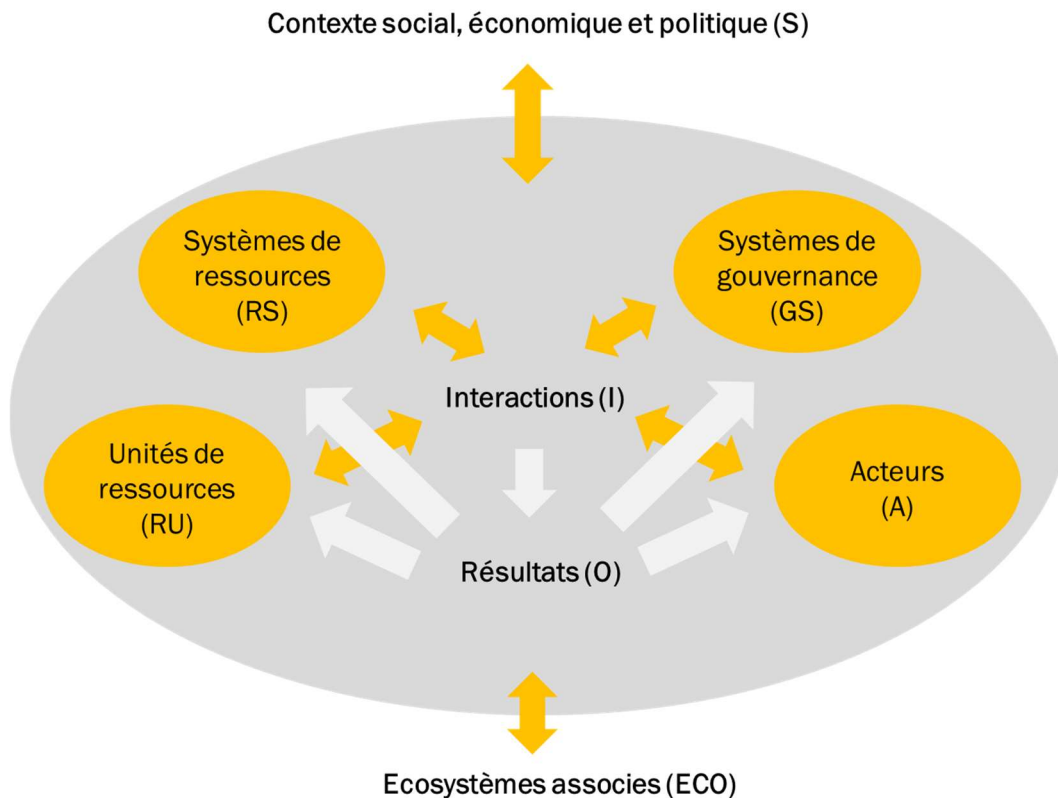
Contexte social, économique et politique (S)

Systèmes de ressources (RS)

Systèmes de gouvernance (GS)

Interactions (I)

Unités de ressources (RU)

Acteurs (A)

Résultats (O)

Ecosystèmes associes (ECO)